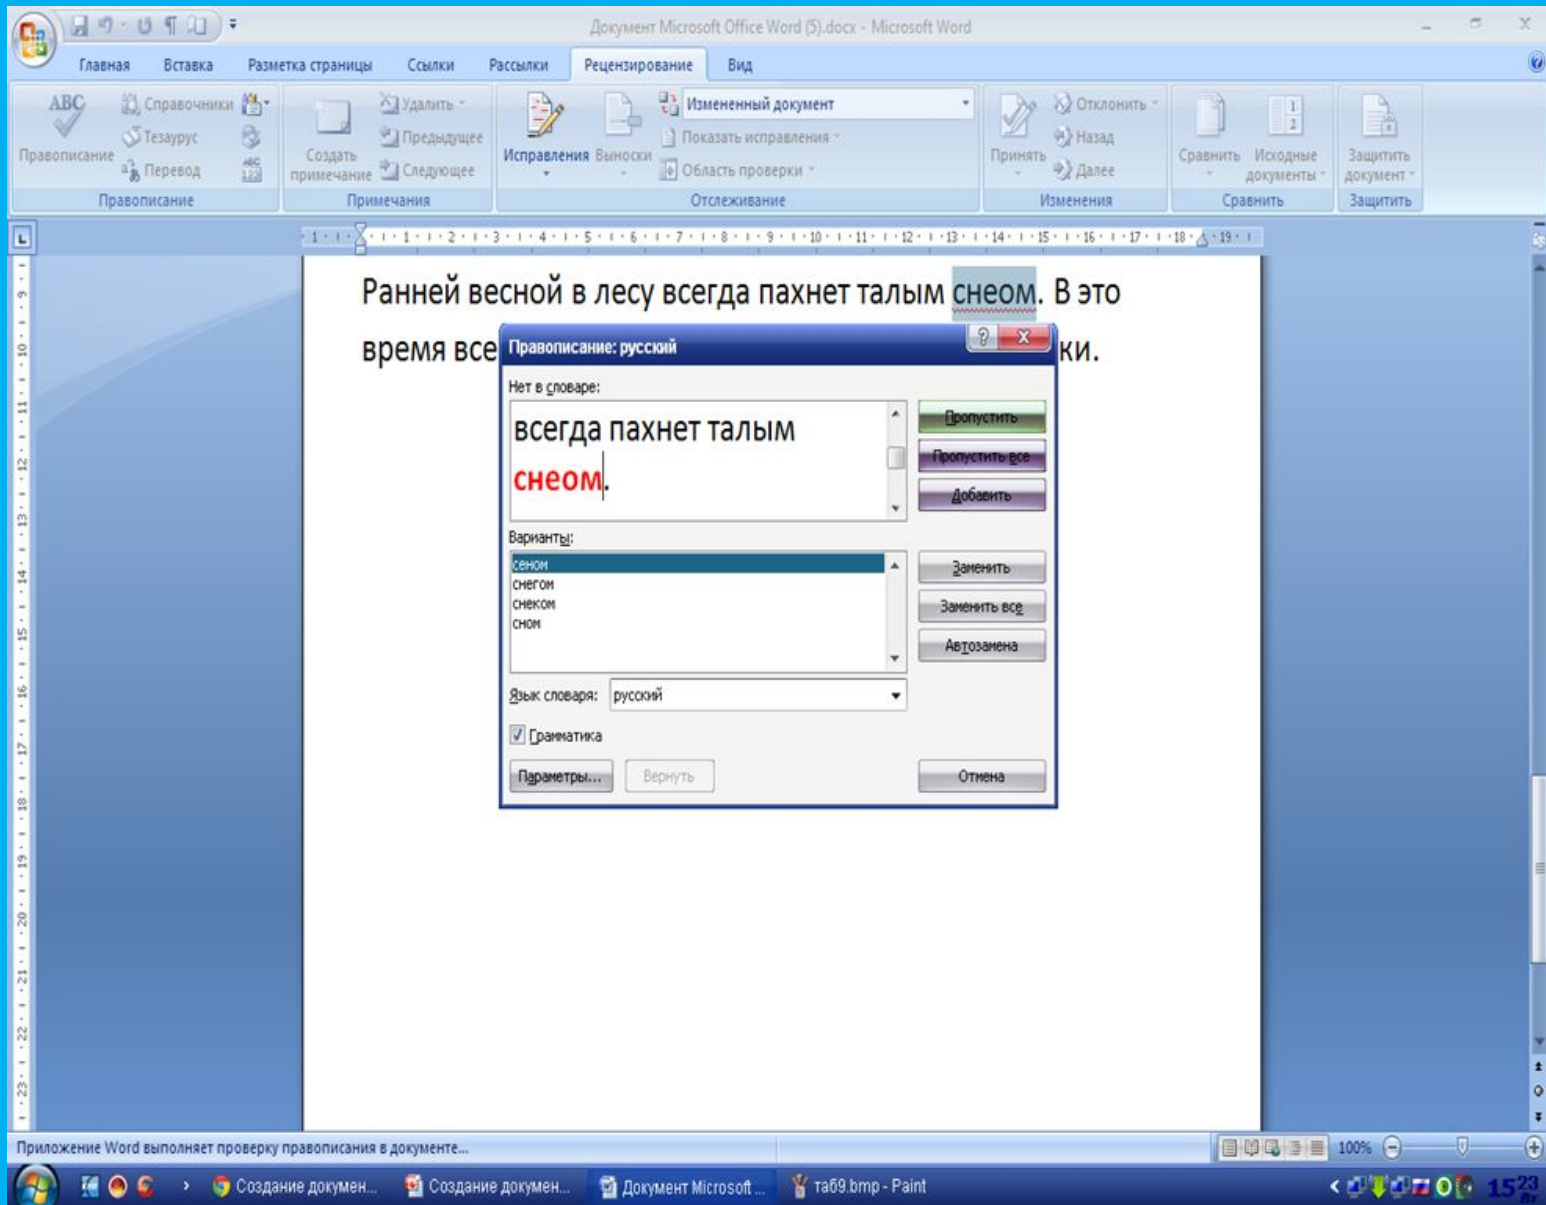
Документ Microsoft Office Word (5).docx - Microsoft Word

Главная Вставка Разметка страницы Ссылки Рассылки Рецензирование Вид

ABC Правописание Справочники Тезаурус Перевод
Правописание

Создать примечание Удалить Предыдущее Следующее
Примечания

Исправления Выноски Измененный документ Показать исправления Область проверки
Отслеживание

Принять Отклонить Назад Далее
Изменения

Сравнить Исходные документы
Сравнить

Защитить документ
Защитить

Ранней весной в лесу всегда пахнет талым снеом. В это время все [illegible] ки.

Правописание: русский

Нет в словаре:

всегда пахнет талым снеом.

Пропустить
Пропустить все
Добавить

Варианты:
сеном
снегом
снеком
сном

Заменить
Заменить все
Автозамена

Язык словаря: русский

Грамматика

Параметры... Вернуть Отмена

Приложение Word выполняет проверку правописания в документе...

100%

Создание докумен... Создание докумен... Документ Microsoft ... таб9.bmp - Paint

15:23